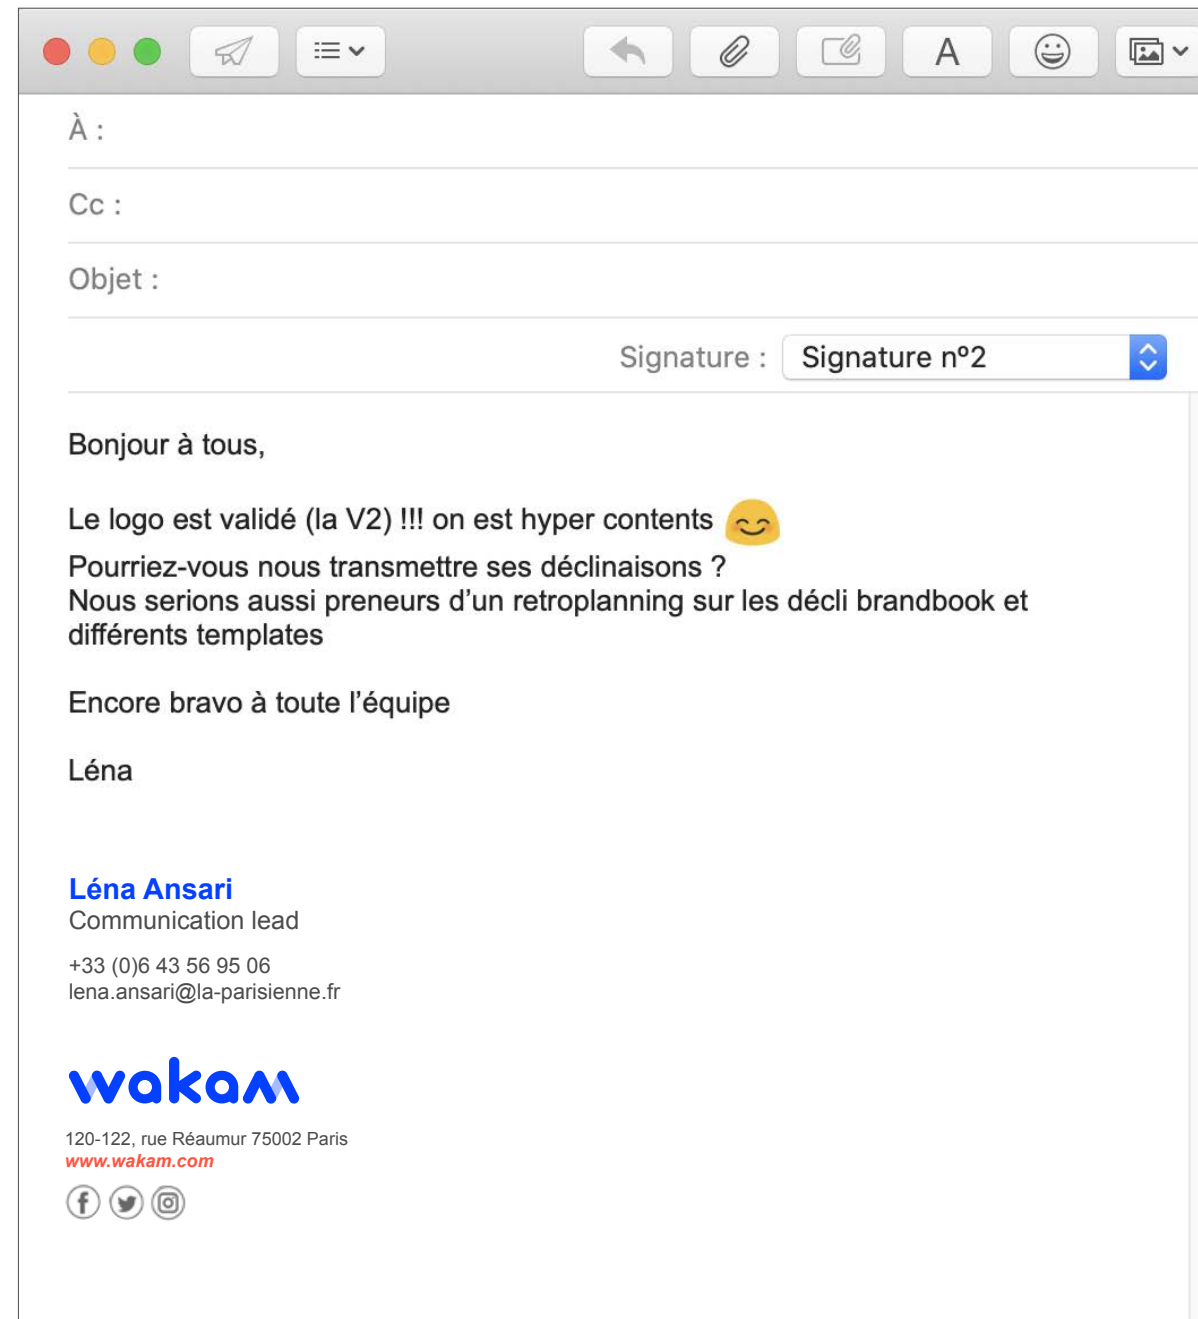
A

À :

Cc :

Objet :

Signature : Signature n°2

Bonjour à tous,

Le logo est validé (la V2) !!! on est hyper contents 😊
Pourriez-vous nous transmettre ses déclinaisons ?
Nous serions aussi preneurs d'un retroplanning sur les décli brandbook et différents templates

Encore bravo à toute l'équipe

Léna

Léna Ansari
Communication lead

+33 (0)6 43 56 95 06
lena.ansari@la-parisienne.fr

wakam

120-122, rue Réaumur 75002 Paris
www.wakam.com